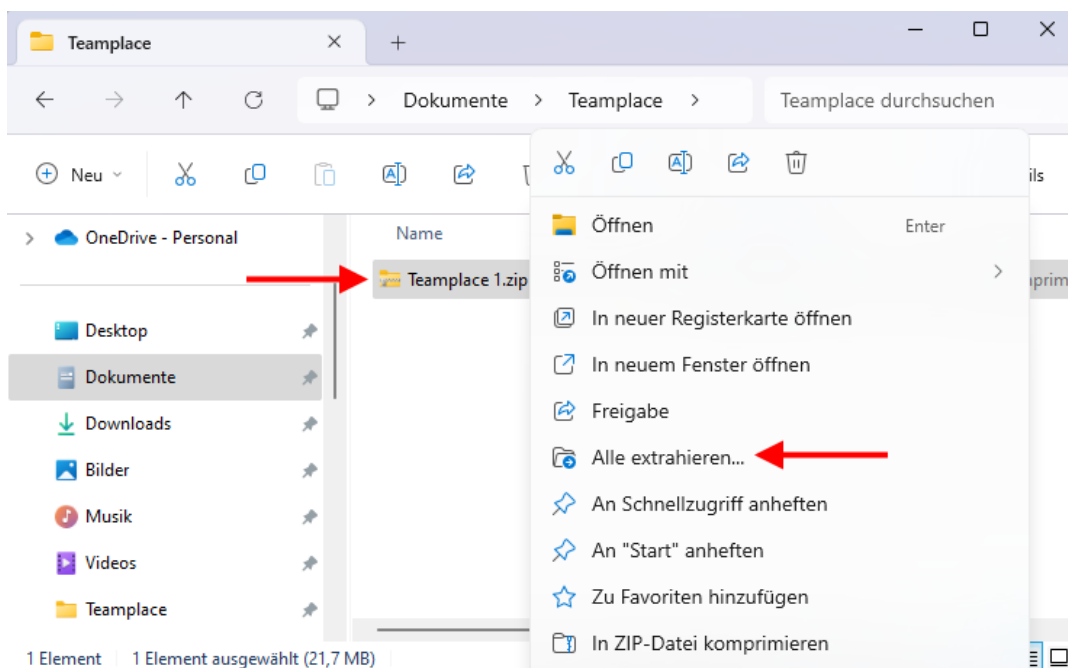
Teamplace × +

Dokumente > Teamplace >

Teamplace durchsuchen

Neu

ils

OneDrive - Personal

Name

Teamplace 1.zip

prim

Desktop

Dokumente

Downloads

Bilder

Musik

Videos

Teamplace

Öffnen Enter

Öffnen mit

In neuer Registerkarte öffnen

In neuem Fenster öffnen

Freigabe

Alle extrahieren...

An Schnellzugriff anheften

An "Start" anheften

Zu Favoriten hinzufügen

In ZIP-Datei komprimieren

1 Element | 1 Element ausgewählt (21,7 MB)